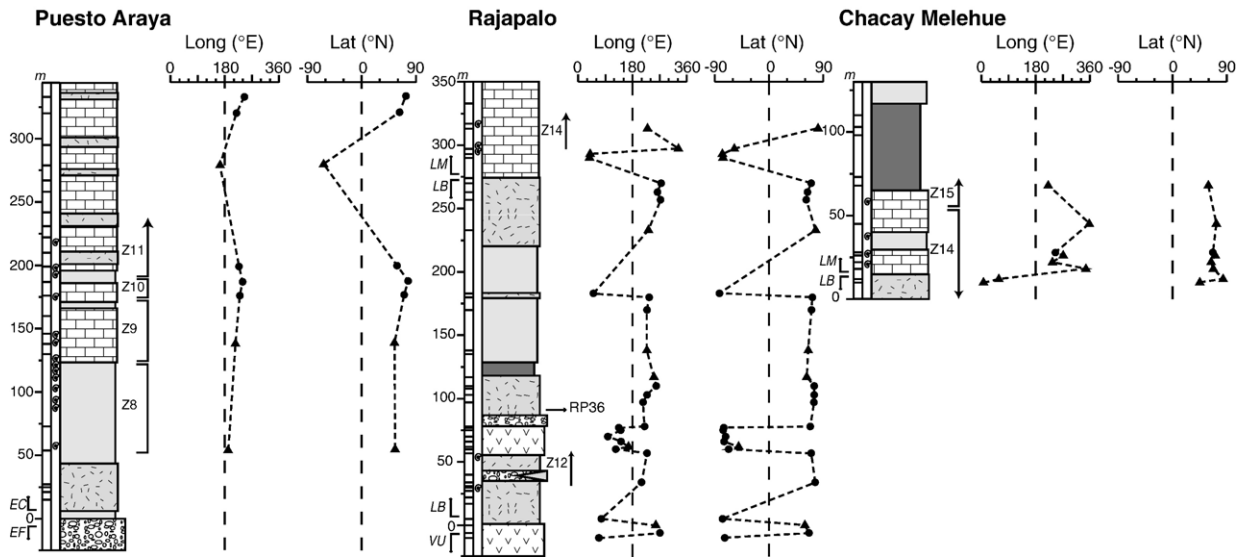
Puesto Araya

Long (°E)
0 180 360

Lat (°N)
-90 0 90

m
300
250
200
150
100
50
0

Z11
Z10
Z9
Z8
EC
EF

Rajapalo

Long (°E)
0 180 360

Lat (°N)
-90 0 90

350
300
250
200
150
100
50
0

Z14
LM
LB
RP36
Z12
LB
VU

Chacay Melehue

Long (°E)
0 180 360

Lat (°N)
-90 0 90

m
100
50
0

Z15
Z14
LM
LB